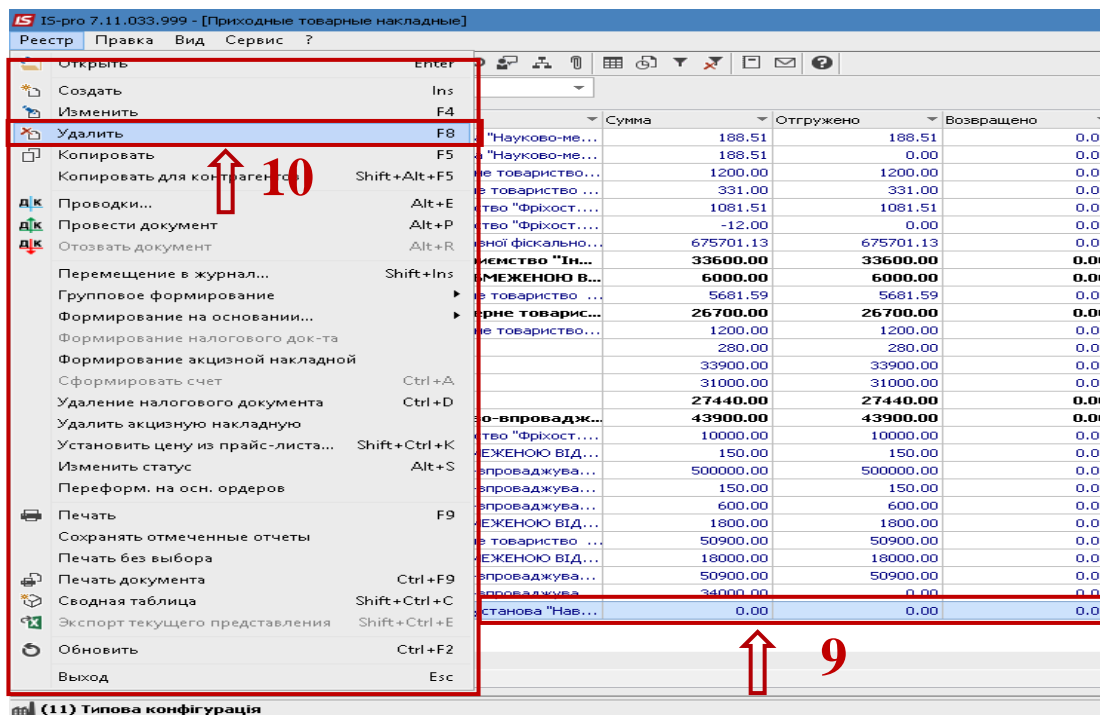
IS-pro 7.11.033.999 - [Приходные товарные накладные]

Реестр Правка Вид Сервис ?

Открыть Enter
Создать Ins
Изменить F4
Удалить F8
Копировать F5
Копировать для контрагентов Shift+Alt+F5
Проводки... Alt+E
Провести документ Alt+P
Отозвать документ Alt+R
Перемещение в журнал... Shift+Ins
Групповое формирование
Формирование на основании...
Формирование налогового док-та
Формирование акцизной накладной
Сформировать счет Ctrl+A
Удаление налогового документа Ctrl+D
Удалить акцизную накладную
Установить цену из прайс-листа... Shift+Ctrl+K
Изменить статус Alt+S
Переформ. на осн. ордеров
Печать F9
Сохранять отмеченные отчеты
Печать без выбора
Печать документа Ctrl+F9
Сводная таблица Shift+Ctrl+C
Экспорт текущего представления Shift+Ctrl+E
Обновить Ctrl+F2
Выход Esc

10

| | Сумма | Отгружено | Возвращено |
|---|---|---|---|
| "Науково-ме... | 188.51 | 188.51 | 0.0 |
| "Науково-ме... | 188.51 | 0.00 | 0.0 |
| е товариство ... | 1200.00 | 1200.00 | 0.0 |
| е товариство ... | 331.00 | 331.00 | 0.0 |
| тво "Фріхост.... | 1081.51 | 1081.51 | 0.0 |
| тво "Фріхост.... | -12.00 | 0.00 | 0.0 |
| зної фіскально... | 675701.13 | 675701.13 | 0.0 |
| иємство "Ін... | 33600.00 | 33600.00 | 0.0 |
| БМЕЖЕНОЮ В... | 6000.00 | 6000.00 | 0.0 |
| е товариство ... | 5681.59 | 5681.59 | 0.0 |
| ерне товарис... | 26700.00 | 26700.00 | 0.0 |
| е товариство... | 1200.00 | 1200.00 | 0.0 |
| | 280.00 | 280.00 | 0.0 |
| | 33900.00 | 33900.00 | 0.0 |
| | 31000.00 | 31000.00 | 0.0 |
| | 27440.00 | 27440.00 | 0.0 |
| о-впровадж... | 43900.00 | 43900.00 | 0.0 |
| тво "Фріхост... | 10000.00 | 10000.00 | 0.0 |
| ЕЖЕНОЮ ВІД... | 150.00 | 150.00 | 0.0 |
| впроваджува... | 500000.00 | 500000.00 | 0.0 |
| впроваджува... | 150.00 | 150.00 | 0.0 |
| впроваджува... | 600.00 | 600.00 | 0.0 |
| ЕЖЕНОЮ ВІД... | 1800.00 | 1800.00 | 0.0 |
| е товариство ... | 50900.00 | 50900.00 | 0.0 |
| ЕЖЕНОЮ ВІД... | 18000.00 | 18000.00 | 0.0 |
| впроваджува... | 50900.00 | 50900.00 | 0.0 |
| впроваджува... | 34000.00 | | |
| станова "Нав... | 0.00 | 0.00 | 0.0 |

9

(11) Типова конфігурація